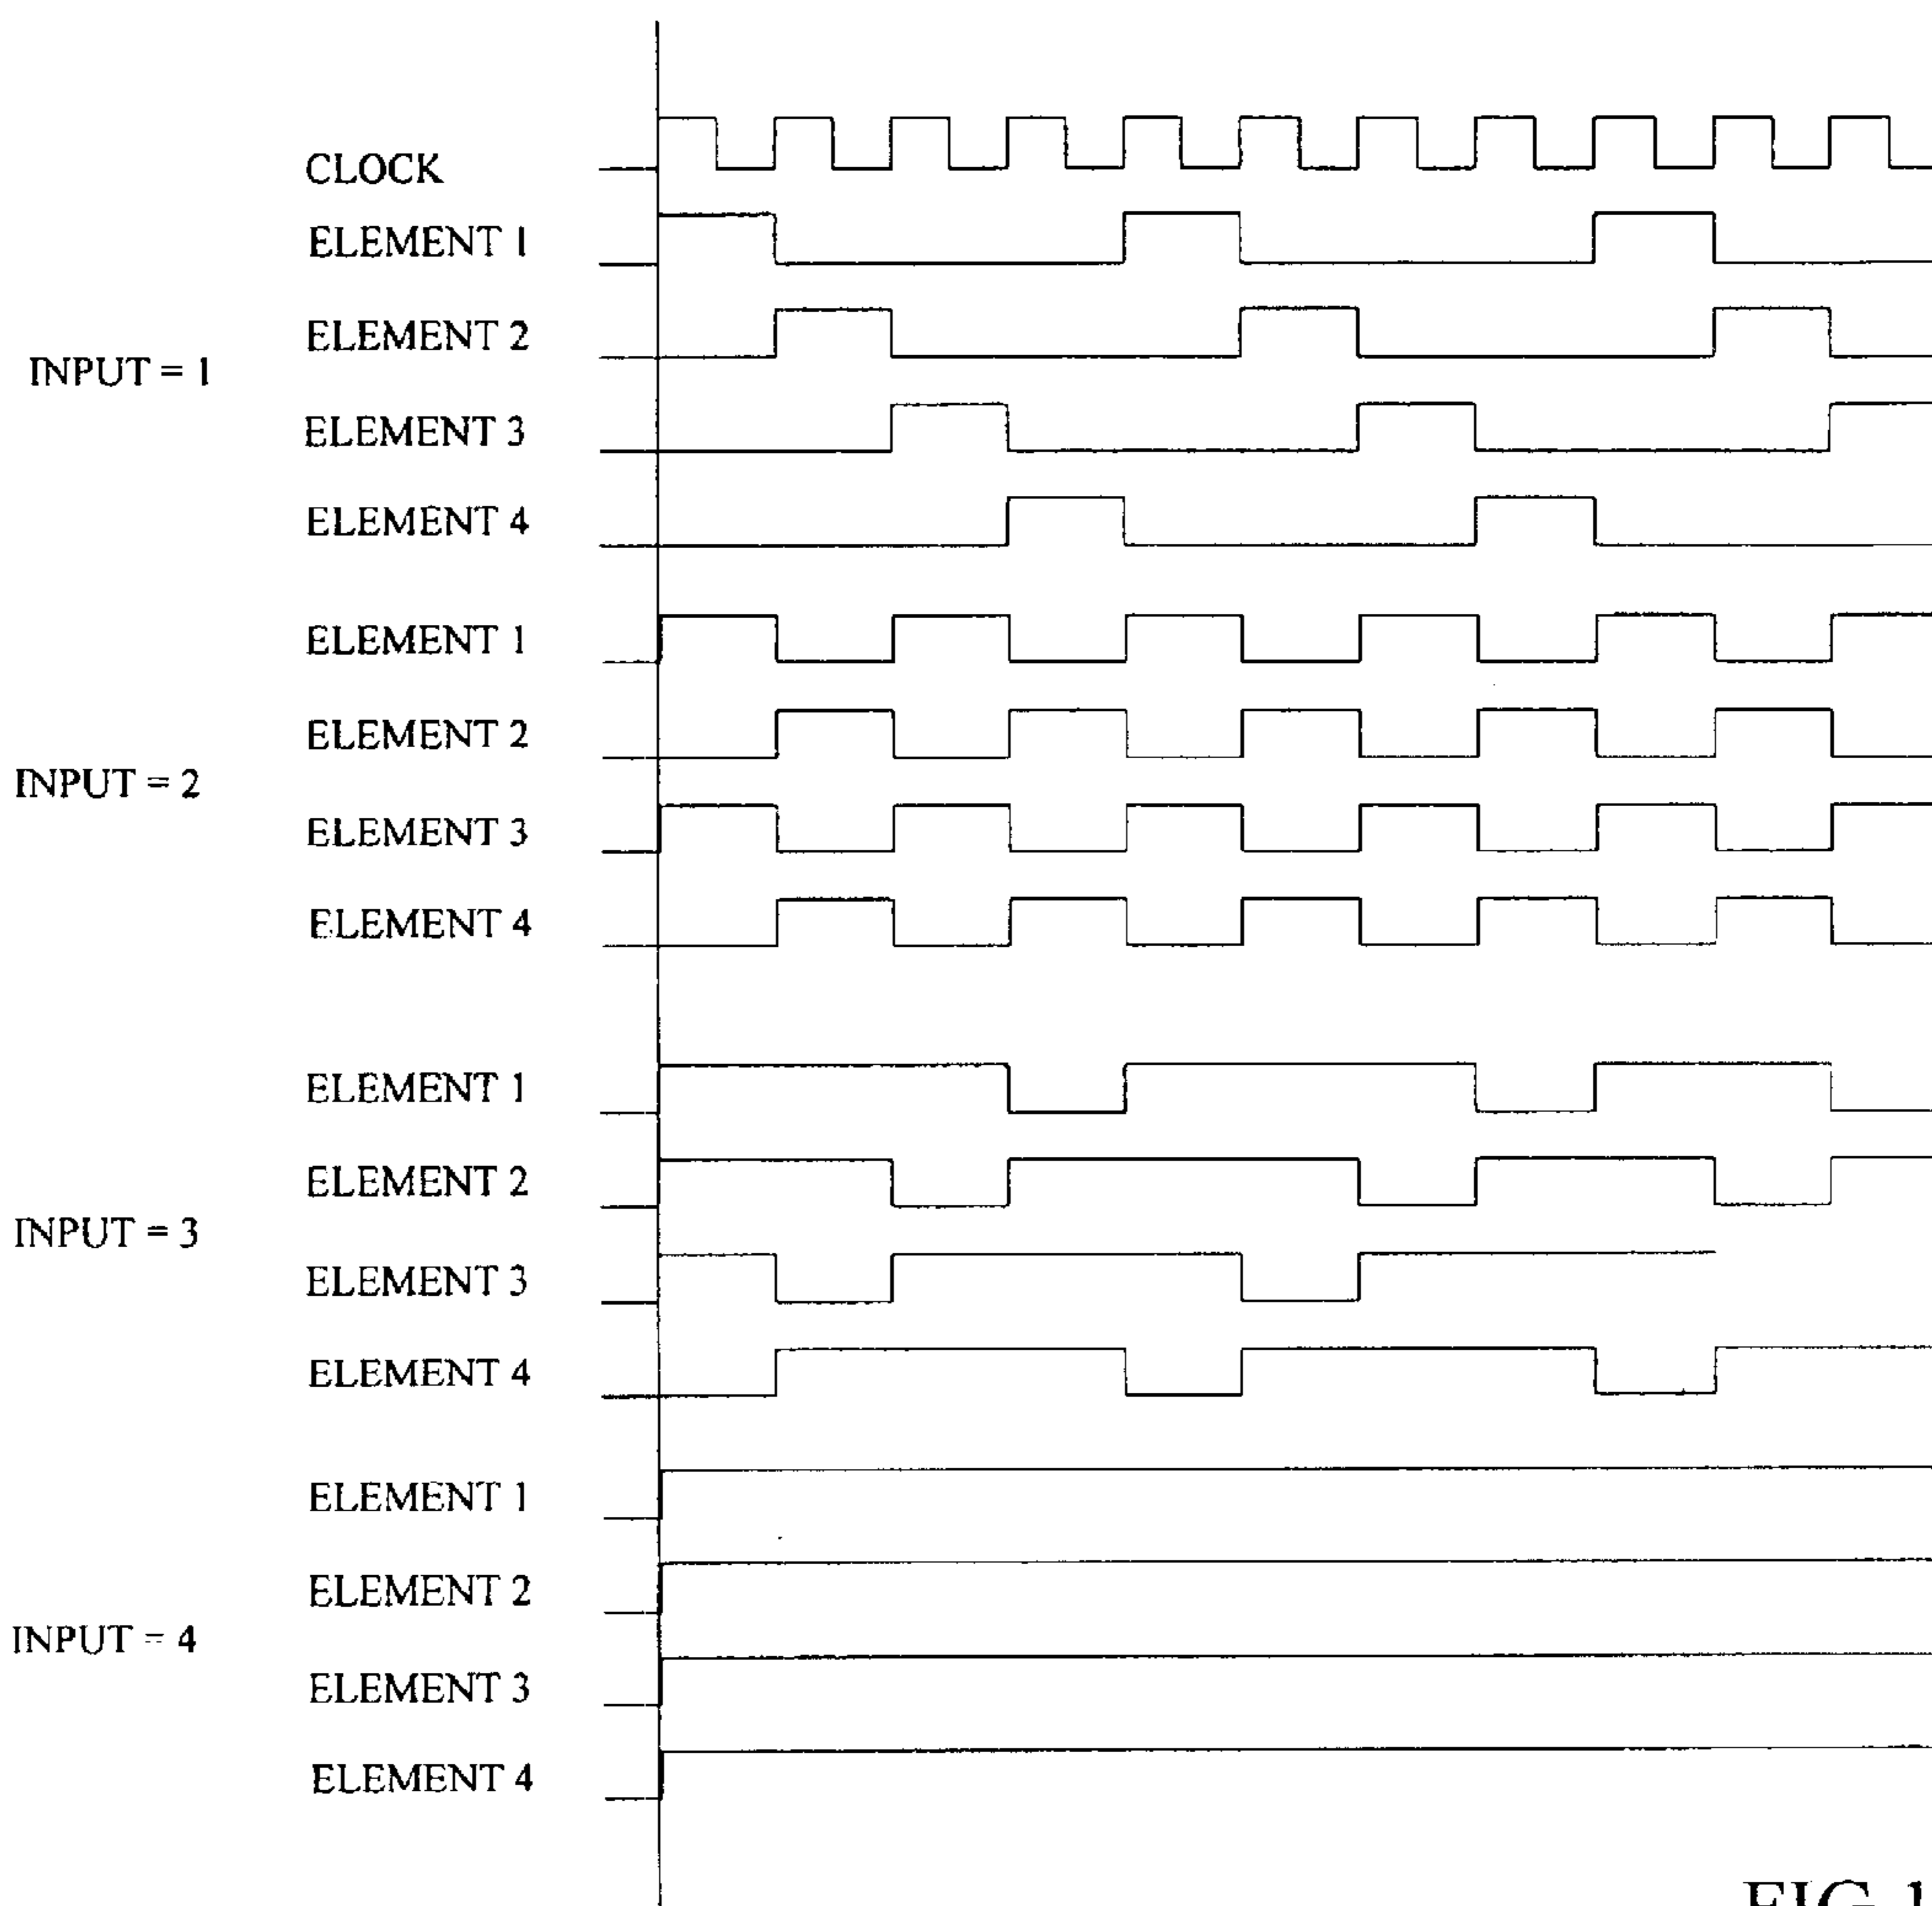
CLOCK
ELEMENT 1
ELEMENT 2
INPUT = 1
ELEMENT 3
ELEMENT 4

ELEMENT 1
ELEMENT 2
INPUT = 2
ELEMENT 3
ELEMENT 4

ELEMENT 1
ELEMENT 2
INPUT = 3
ELEMENT 3
ELEMENT 4

ELEMENT 1
ELEMENT 2
INPUT = 4
ELEMENT 3
ELEMENT 4

FIG.1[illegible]